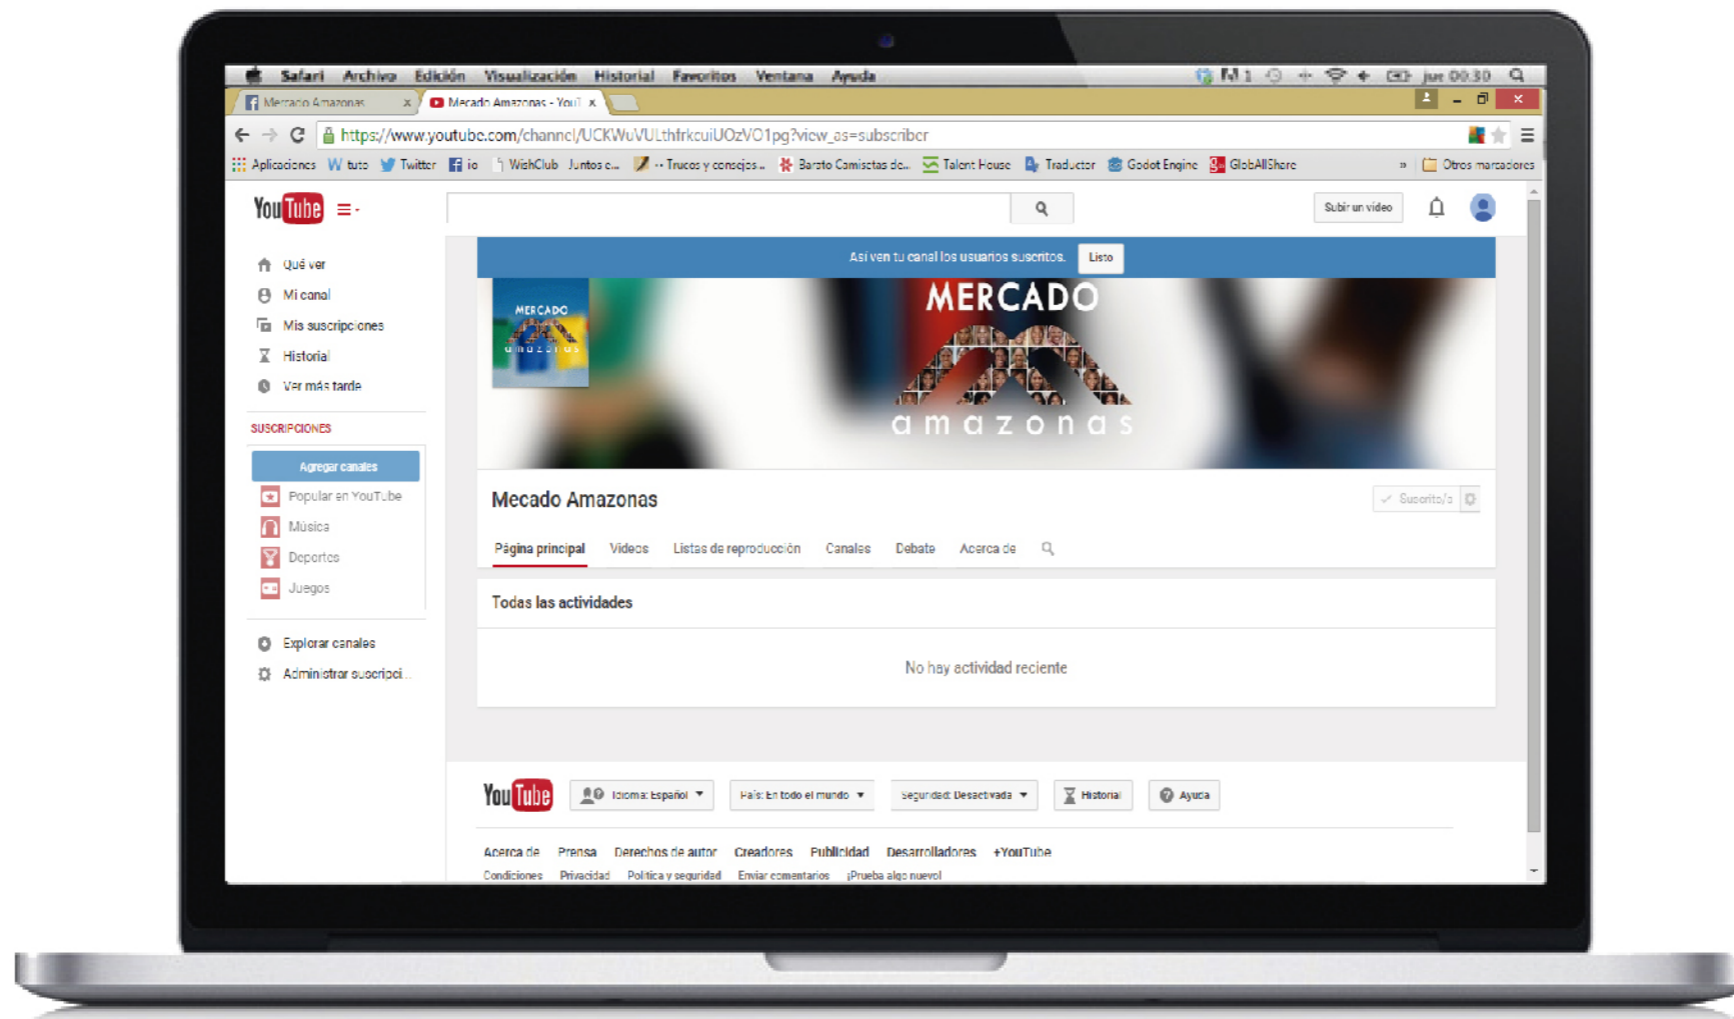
Safari Archivo Edición Visualización Historial Favoritos Ventana Ayuda
jue 00:30

Mercado Amazonas ×
Mercado Amazonas - YouT ×

https://www.youtube.com/channel/UCKWuVULthfrkcuiUOzVO1pg?view_as=subscriber

Aplicaciones tuto Twitter io WishClub Juntos c... -- Trucos y consejos... Barato Camisetas de... Talent House Traductor Godot Engine GlobAllShare » Otros marcadores

YouTube

Subir un video

Qué ver
Mi canal
Mis suscripciones
Historial
Ver más tarde

SUSCRIPCIONES
Agregar canales
Popular en YouTube
Música
Deportes
Juegos

Explorar canales
Administrar suscripci...

Así ven tu canal los usuarios suscritos. Listo

MERCADO amazonas

MERCADO amazonas

Mecado Amazonas

Suscrito/a

Página principal Videos Listas de reproducción Canales Debate Acerca de

Todas las actividades

No hay actividad reciente

YouTube Idioma: Español País: En todo el mundo Seguridad: Desactivada Historial Ayuda

Acerca de Prensa Derechos de autor Creadores Publicidad Desarrolladores +YouTube
Condiciones Privacidad Política y seguridad Enviar comentarios ¡Prueba algo nuevo!